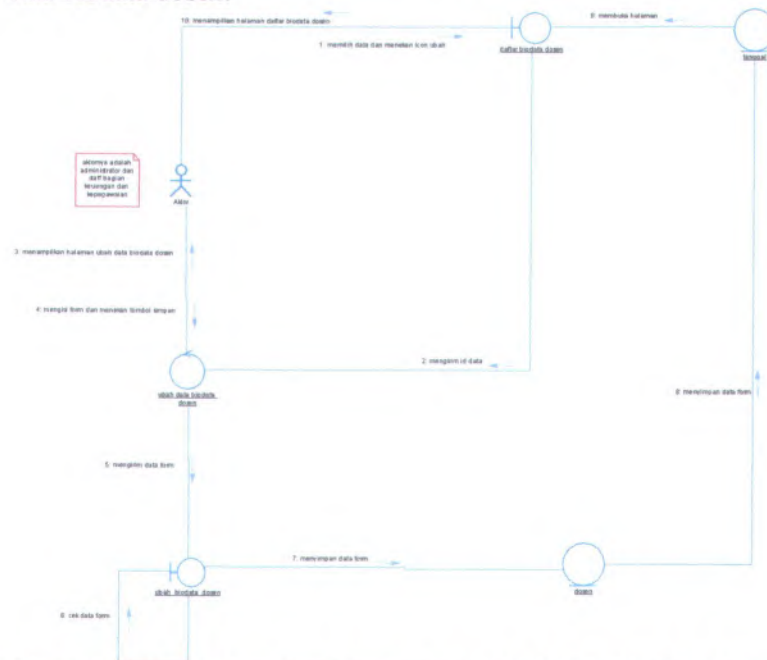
10. menampilkan halaman daftar biodata dosen

9. membuka halaman

1. memilih data dan menekan icon ubah

daftar biodata dosen

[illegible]

aktornya adalah administrator dan staff bagian keuangan dan kepegawaian

Aktor

3. menampilkan halaman ubah data biodata dosen

4. mengisi form dan menekan tombol simpan

2. mengirim id data

ubah data biodata dosen

8. menyimpan data form

5. mengirim data form

7. menyimpan data form

ubah_biodata_dosen

dosen

6. cek data form